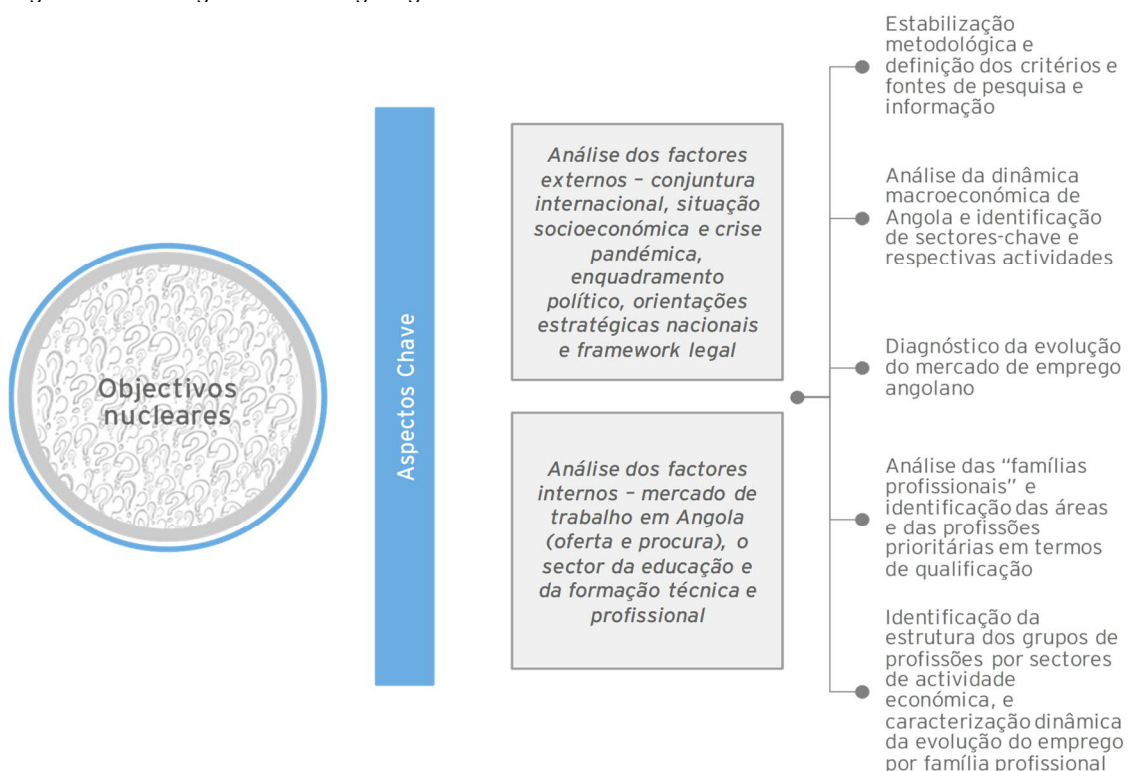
Objectivos nucleares

Aspectos Chave

Análise dos factores externos – conjuntura internacional, situação socioeconómica e crise pandémica, enquadramento político, orientações estratégicas nacionais e framework legal

Análise dos factores internos – mercado de trabalho em Angola (oferta e procura), o sector da educação e da formação técnica e profissional

Estabilização metodológica e definição dos critérios e fontes de pesquisa e informação

Análise da dinâmica macroeconómica de Angola e identificação de sectores-chave e respectivas actividades

Diagnóstico da evolução do mercado de emprego angolano

Análise das "famílias profissionais" e identificação das áreas e das profissões prioritárias em termos de qualificação

Identificação da estrutura dos grupos de profissões por sectores de actividade económica, e caracterização dinâmica da evolução do emprego por família profissional